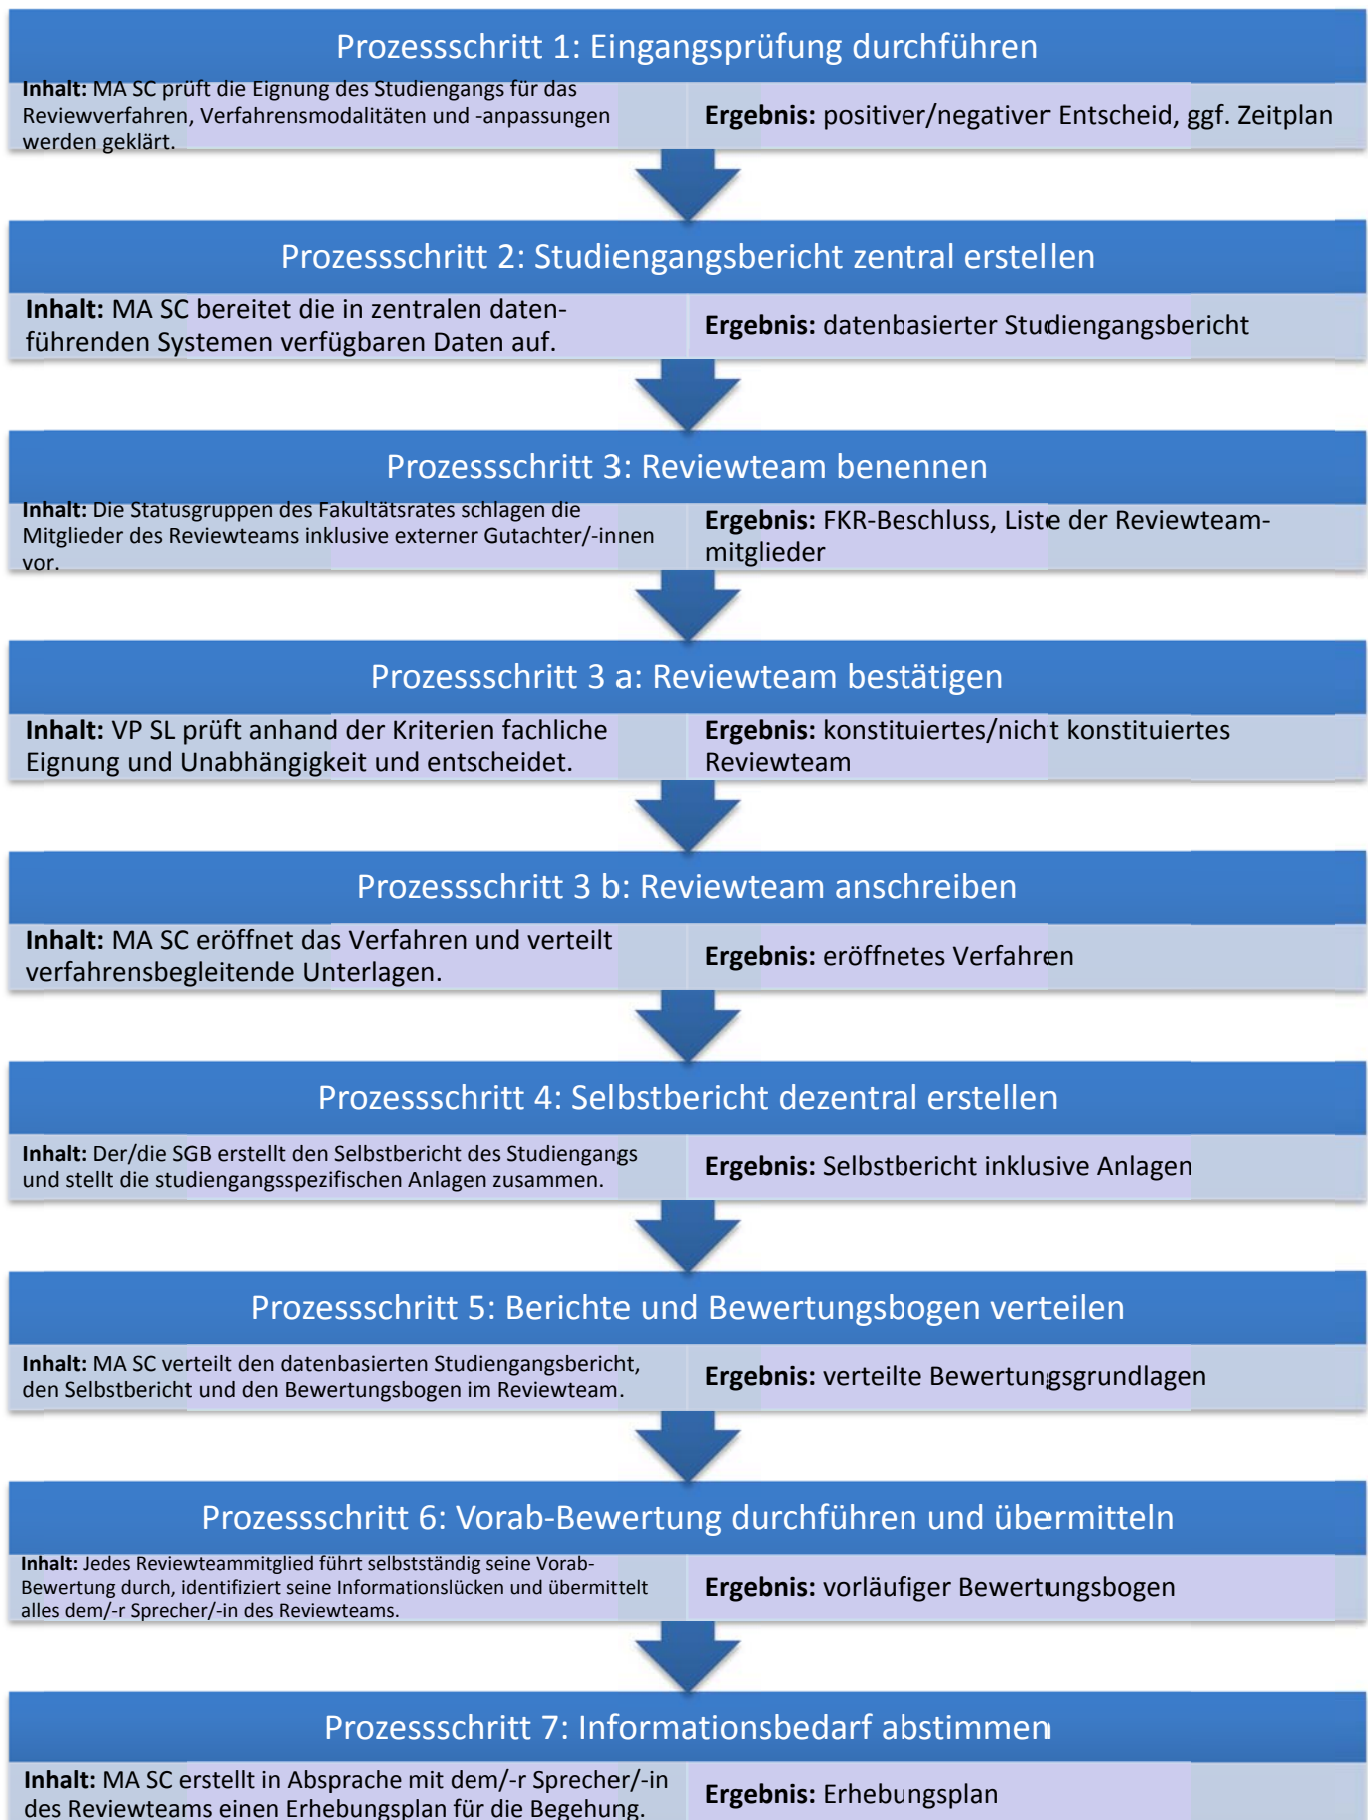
Prozessschritt 1: Eingangsprüfung durchführen

**Inhalt:** MA SC prüft die Eignung des Studiengangs für das Reviewverfahren, Verfahrensmodalitäten und -anpassungen werden geklärt.

**Ergebnis:** positiver/negativer Entscheid, ggf. Zeitplan

Prozessschritt 2: Studiengangsbericht zentral erstellen

**Inhalt:** MA SC bereitet die in zentralen datenführenden Systemen verfügbaren Daten auf.

**Ergebnis:** datenbasierter Studiengangsbericht

Prozessschritt 3: Reviewteam benennen

**Inhalt:** Die Statusgruppen des Fakultätsrates schlagen die Mitglieder des Reviewteams inklusive externer Gutachter/-innen vor.

**Ergebnis:** FKR-Beschluss, Liste der Reviewteammitglieder

Prozessschritt 3 a: Reviewteam bestätigen

**Inhalt:** VP SL prüft anhand der Kriterien fachliche Eignung und Unabhängigkeit und entscheidet.

**Ergebnis:** konstituiertes/nicht konstituiertes Reviewteam

Prozessschritt 3 b: Reviewteam anschreiben

**Inhalt:** MA SC eröffnet das Verfahren und verteilt verfahrensbegleitende Unterlagen.

**Ergebnis:** eröffnetes Verfahren

Prozessschritt 4: Selbstbericht dezentral erstellen

**Inhalt:** Der/die SGB erstellt den Selbstbericht des Studiengangs und stellt die studiengangsspezifischen Anlagen zusammen.

**Ergebnis:** Selbstbericht inklusive Anlagen

Prozessschritt 5: Berichte und Bewertungsbogen verteilen

**Inhalt:** MA SC verteilt den datenbasierten Studiengangsbericht, den Selbstbericht und den Bewertungsbogen im Reviewteam.

**Ergebnis:** verteilte Bewertungsgrundlagen

Prozessschritt 6: Vorab-Bewertung durchführen und übermitteln

**Inhalt:** Jedes Reviewteammitglied führt selbstständig seine Vorab-Bewertung durch, identifiziert seine Informationslücken und übermittelt alles dem/-r Sprecher/-in des Reviewteams.

**Ergebnis:** vorläufiger Bewertungsbogen

Prozessschritt 7: Informationsbedarf abstimmen

**Inhalt:** MA SC erstellt in Absprache mit dem/-r Sprecher/-in des Reviewteams einen Erhebungsplan für die Begehung.

**Ergebnis:** Erhebungsplan